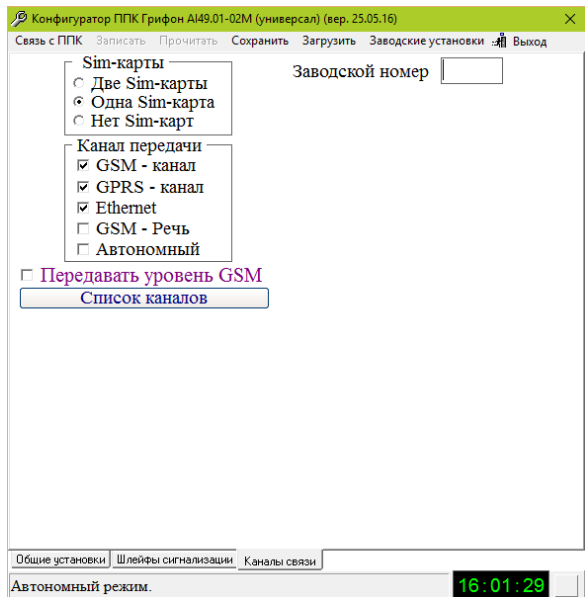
Конфигуратор ППК Грифон AI49.01-02M (универсал) (вер. 25.05.16)

Связь с ППК Записать Прочитать Сохранить Загрузить Заводские установки Выход

Sim-карты
Две Sim-карты
Одна Sim-карта
Нет Sim-карт

Заводской номер

Канал передачи
GSM - канал
GPRS - канал
Ethernet
GSM - Речь
Автономный

Передавать уровень GSM

Список каналов

Общие установки Шлейфы сигнализации Каналы связи

Автономный режим.

16:01:29